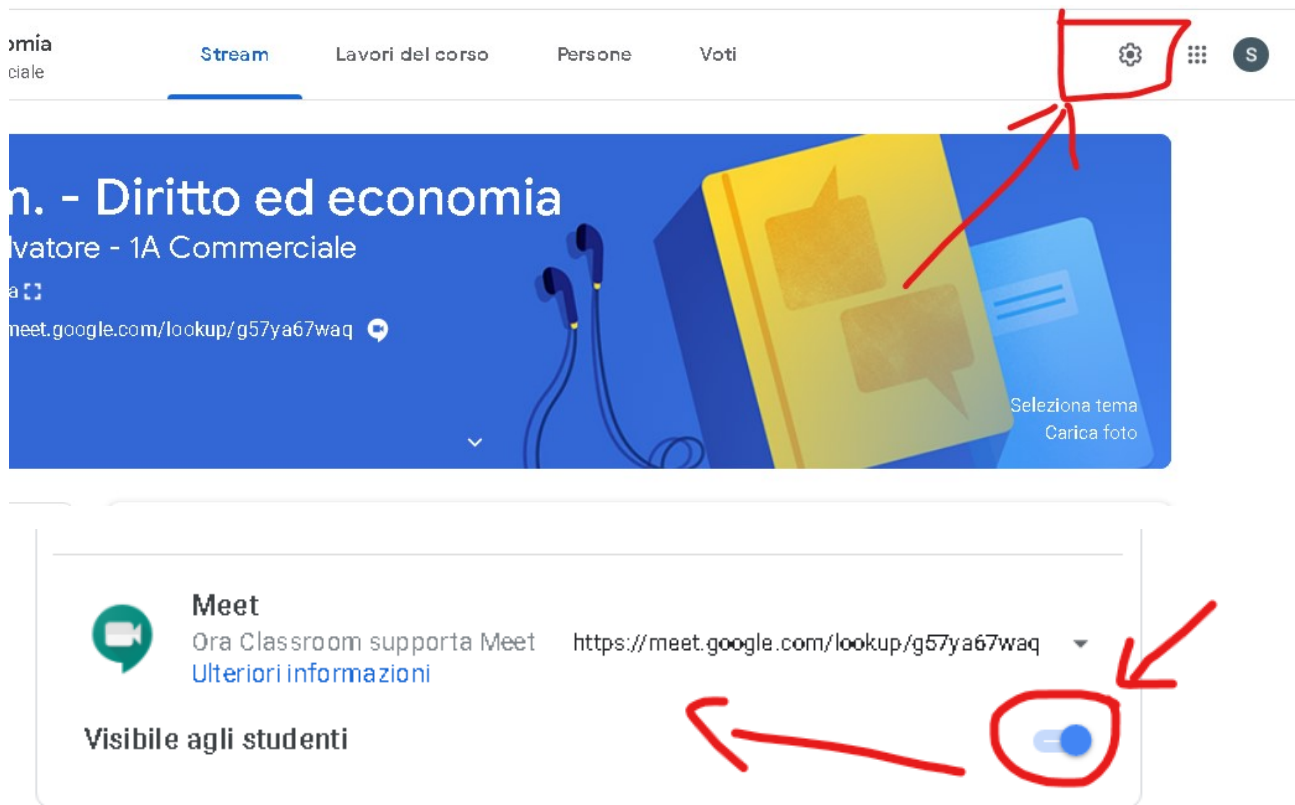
omia
ciale

Stream
Lavori del corso
Persone
Voti

S

n. - Diritto ed economia
lvatore - 1A Commerciale
a
meet.google.com/lookup/g57ya67waq

Seleziona tema
Carica foto

Meet
Ora Classroom supporta Meet
Ulteriori informazioni
https://meet.google.com/lookup/g57ya67waq

Visibile agli studenti